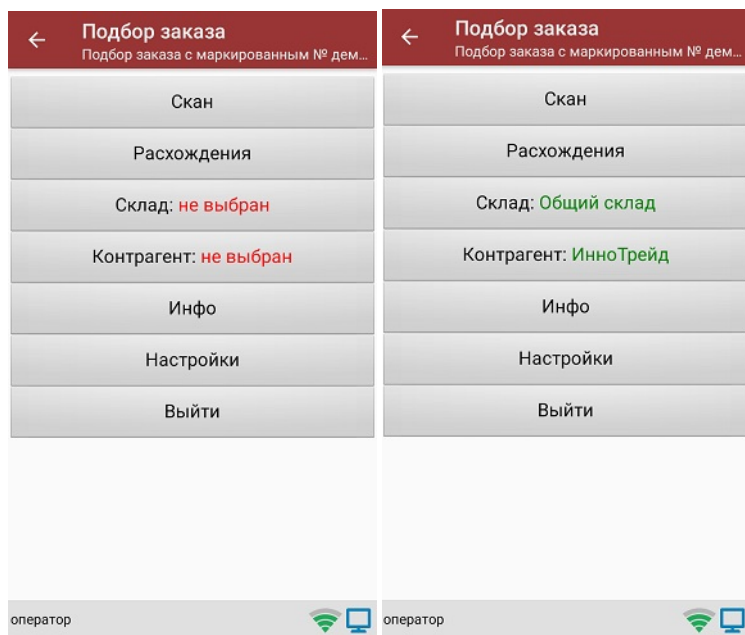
Подбор заказа
Подбор заказа с маркированным № дем...

Скан

Расхождения

Склад: не выбран

Контрагент: не выбран

Инфо

Настройки

Выйти

оператор

Подбор заказа
Подбор заказа с маркированным № дем...

Скан

Расхождения

Склад: Общий склад

Контрагент: ИнноТрейд

Инфо

Настройки

Выйти

оператор